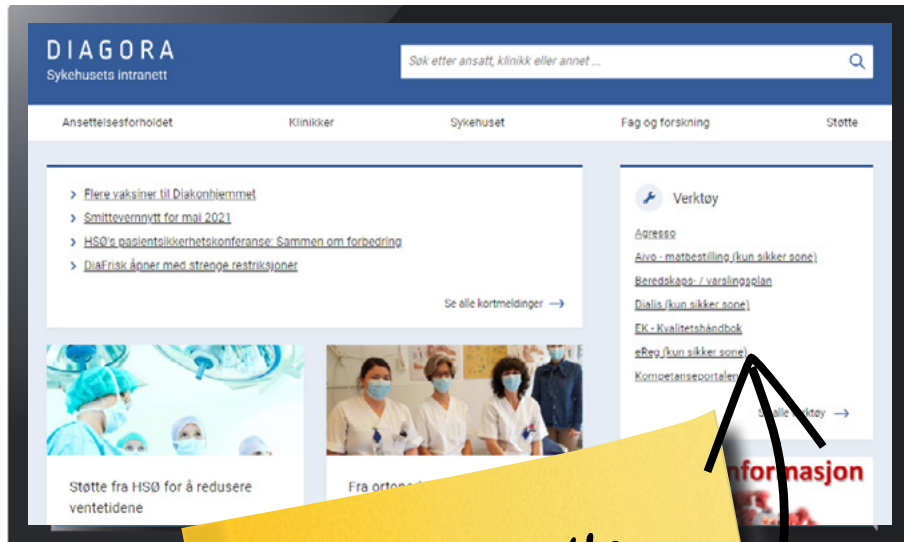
DIAGORA
Sykehusets intranett

Søk etter ansatt, klinikk eller annet ...

Ansettelsesforholdet
Klinikker
Sykehuset
Fag og forskning
Støtte

Flere vaksiner til Diakonhjemmet
Smittevernnytt for mai 2021
HSØ's pasientsikkerhetskonferanse: Sammen om forbedring
DiaFrisk åpner med strenge restriksjoner

Se alle kortmeldinger

Verktøy

Agresso
Aivo - matbestilling (kun sikker sone)
Beredskaps- / varslingsplan
Dialis (kun sikker sone)
EK - Kvalitetshåndbok
eReg (kun sikker sone)
Kompetanseportalen

Se alle verktøy

Støtte fra HSØ for å redusere ventetidene

Fra ortope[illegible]

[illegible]formasjon